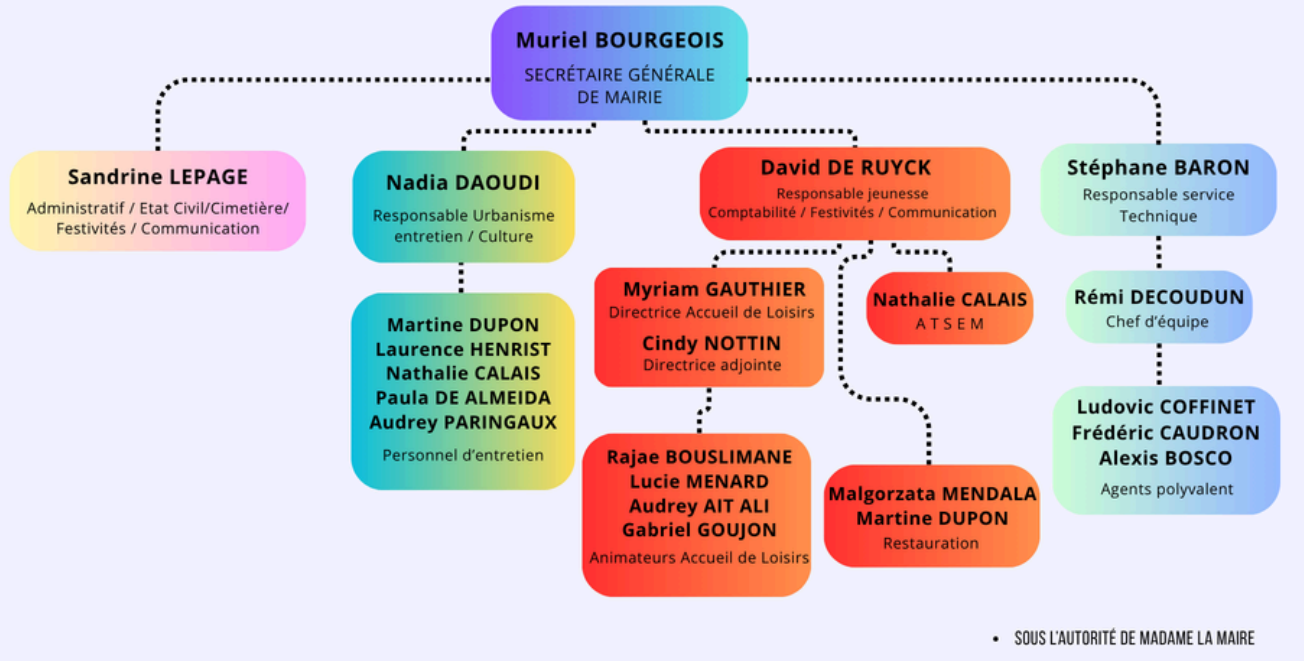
Muriel BOURGEOIS
SECRÉTAIRE GÉNÉRALE DE MAIRIE

Sandrine LEPAGE
Administratif / Etat Civil/Cimetière/ Festivités / Communication

Nadia DAOUDI
Responsable Urbanisme entretien / Culture

David DE RUYCK
Responsable jeunesse
Comptabilité / Festivités / Communication

Stéphane BARON
Responsable service Technique

Martine DUPON
Laurence HENRIST
Nathalie CALAIS
Paula DE ALMEIDA
Audrey PARINGAUX
Personnel d'entretien

Myriam GAUTHIER
Directrice Accueil de Loisirs
Cindy NOTTIN
Directrice adjointe

Nathalie CALAIS
A T S E M

Rémi DECOUDUN
Chef d'équipe

Rajae BOUSLIMANE
Lucie MENARD
Audrey AIT ALI
Gabriel GOUJON
Animateurs Accueil de Loisirs

Malgorzata MENDALA
Martine DUPON
Restauration

Ludovic COFFINET
Frédéric CAUDRON
Alexis BOSCO
Agents polyvalent

• SOUS L'AUTORITÉ DE MADAME LA MAIRE